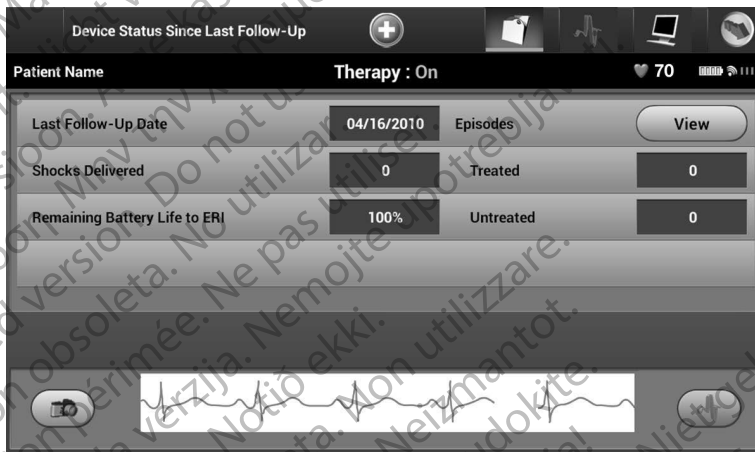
Device Status Since Last Follow-Up

Patient Name

Therapy : On

70

Last Follow-Up Date

04/16/2010

Episodes

View

Shocks Delivered

0

Treated

0

Remaining Battery Life to ERI

100%

Untreated

0

Do not use. Ne pas utiliser. No utilizar. Nemojte upotrebljavati. Non utilizzare. Neizmantot. Nelietot. Nepoužívat. Ne használja. Version obsoleta. Version périmée. Zastarjela verzija. Versione obsoleta. Outdated version. Aegunud versioon. Novecojusi versija. Pasenusi versija. Elavult verzió. Nie używać. Ne uporabite. Älä käytä. Notið ekki. Úrelt útgáfa. Vanhentunut versio. Nepoužívajte.